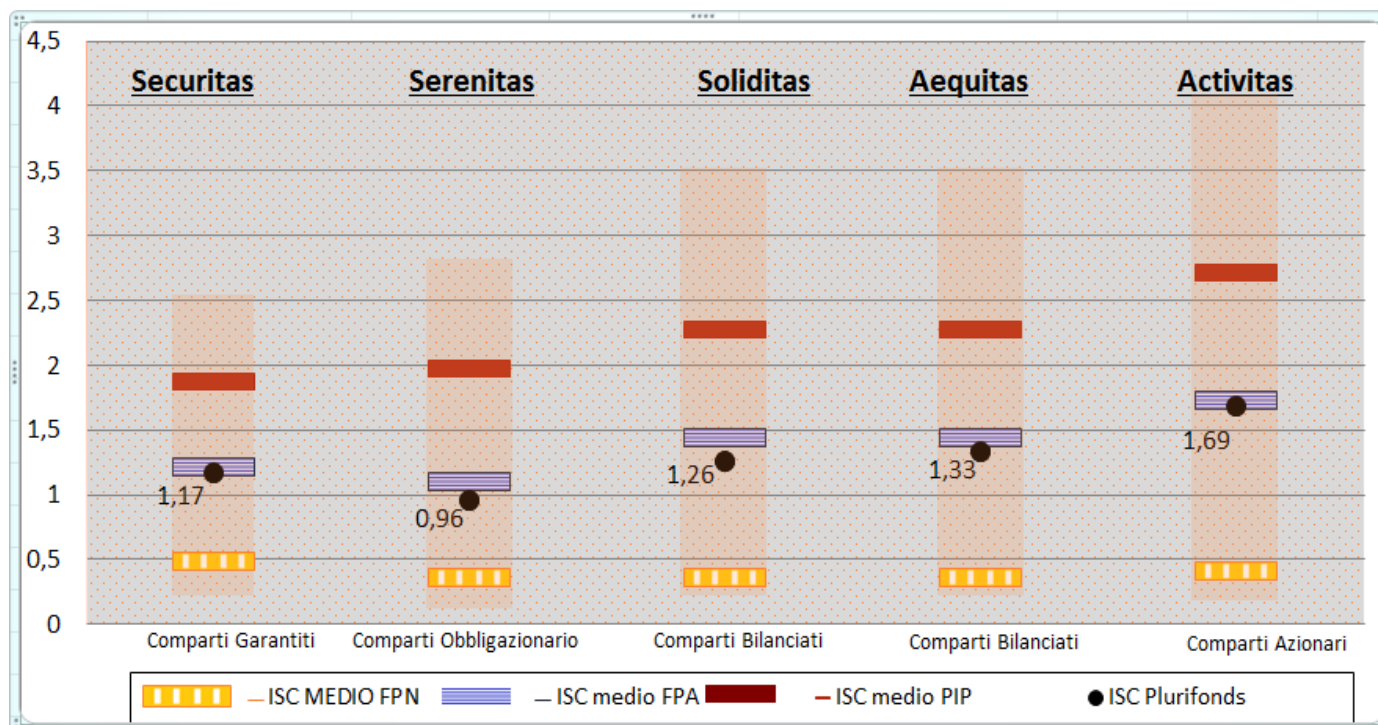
4,5
4
3,5
3
2,5
2
1,5
1
0,5
0

Securitas
Serenitas
Soliditas
Aequitas
Activitas

1,17
0,96
1,26
1,33
1,69

Comparti Garantiti
Comparti Obbligazionario
Comparti Bilanciati
Comparti Bilanciati
Comparti Azionari

ISC MEDIO FPN
ISC medio FPA
ISC medio PIP
ISC Plurifonds